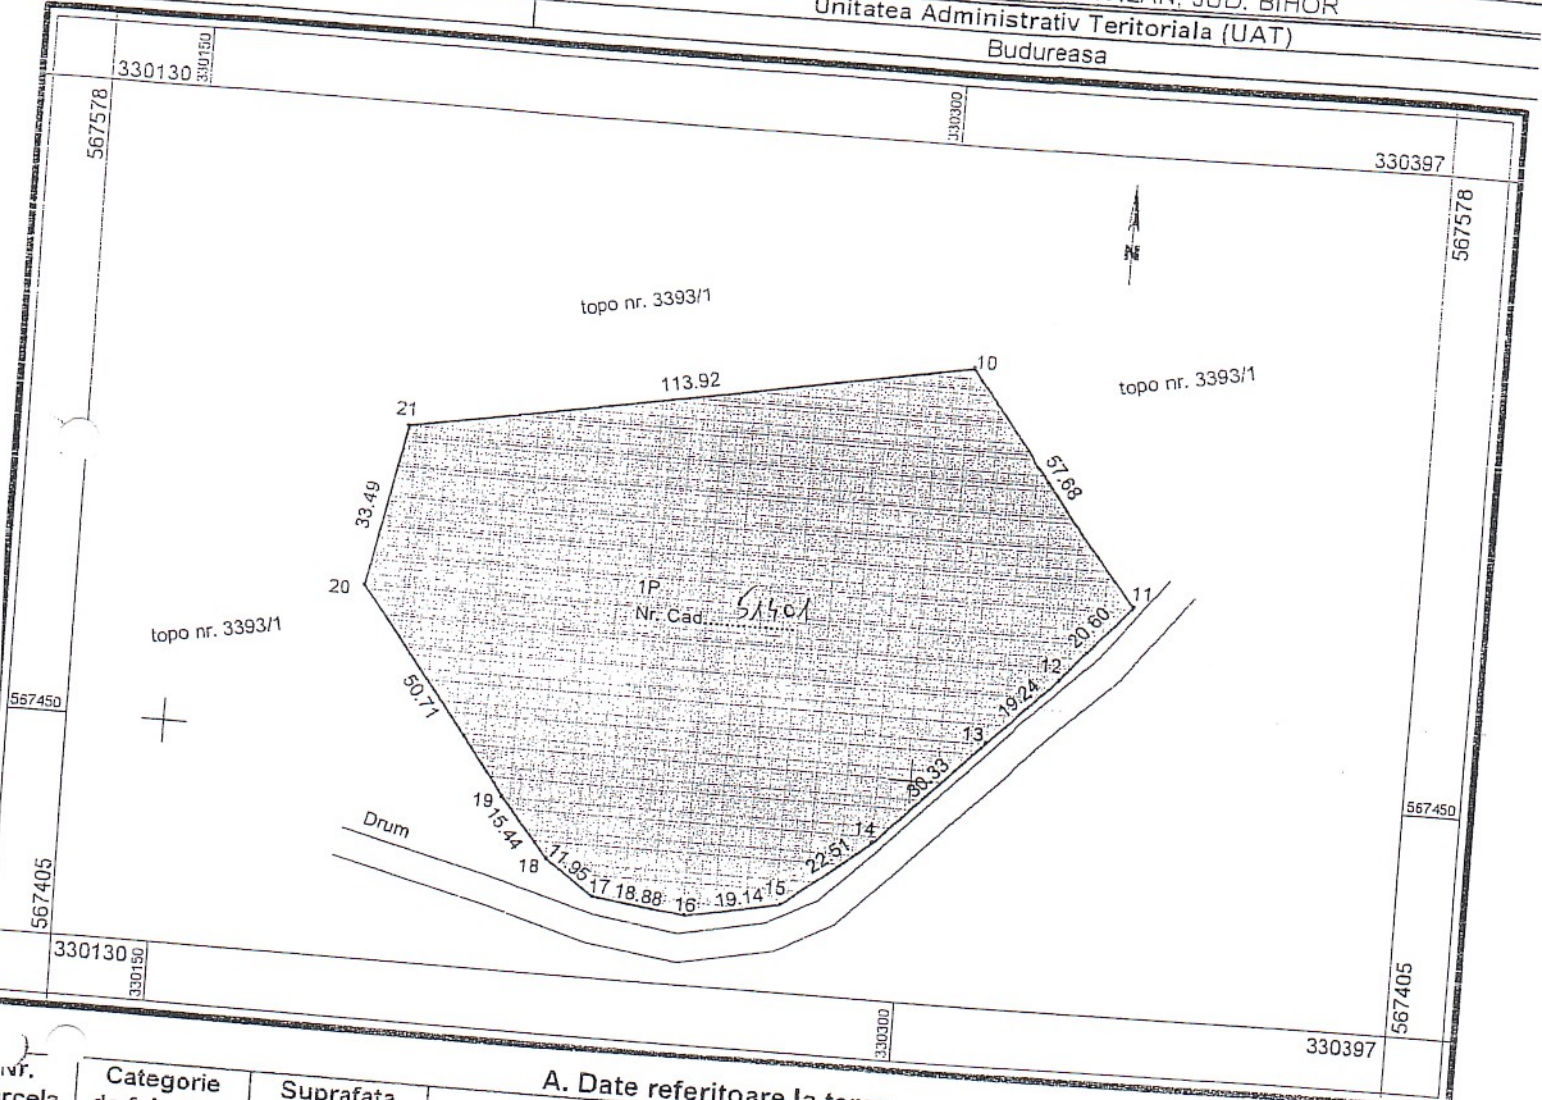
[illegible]IAN, JUD. BIHOR
Unitatea Administrativ Teritoriala (UAT)
Budureasa

330130 330150
330300
567578
330397
567578
N

topo nr. 3393/1
113.92
10
21
topo nr. 3393/1
57.68
33.49
20
1P
Nr. Cad. 51401
11
topo nr. 3393/1
20.60
12
50.71
567450
19.24
13
30.33
19
567450
Drum
15.44
14
18
17.95
17
18.88
16
19.14
15
22.51
567405
330130 330150
567405
330300
330397

Nr. Parcela
Categorie de fol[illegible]
Suprafata
A. Date referitoare la te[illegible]